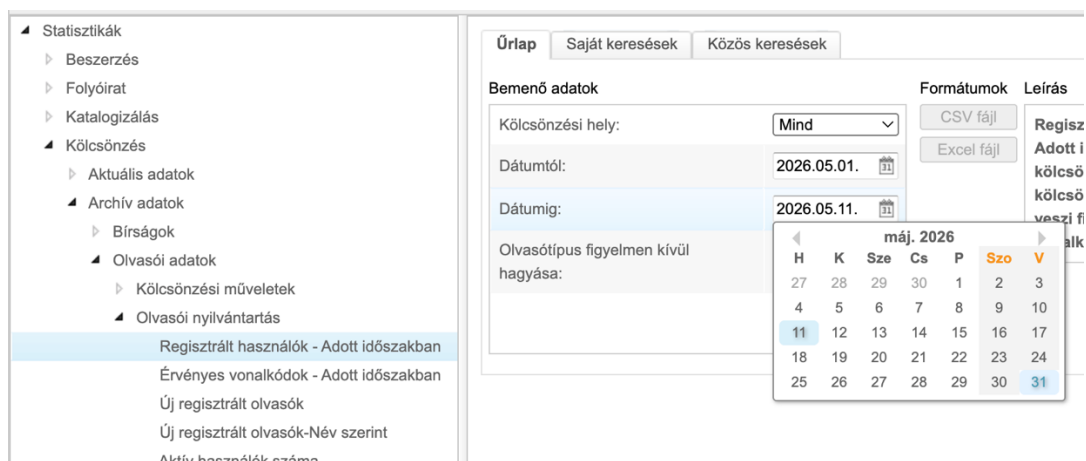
Statisztikák
Beszerzés
Folyóirat
Katalogizálás
Kölcsönzés
Aktuális adatok
Archív adatok
Bírságok
Olvasói adatok
Kölcsönzési műveletek
Olvasói nyilvántartás
Regisztrált használók - Adott időszakban
Érvényes vonalkódok - Adott időszakban
Új regisztrált olvasók
Új regisztrált olvasók-Név szerint
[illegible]

Űrlap | Saját keresések | Közös keresések

Bemenő adatok

Formátumok

Leírás

Kölcsönzési hely: Mind

Dátumtól: 2026.05.01.

Dátumig: 2026.05.11.

Olvasótípus figyelmen kívül hagyása:

CSV fájl
Excel fájl

Regisz
Adott i
kölcsö
kölcsö
veszi f
alk

máj. 2026

| H | K | Sze | Cs | P | Szo | V |
|---|---|---|---|---|---|---|
| 27 | 28 | 29 | 30 | 1 | 2 | 3 |
| 4 | 5 | 6 | 7 | 8 | 9 | 10 |
| 11 | 12 | 13 | 14 | 15 | 16 | 17 |
| 18 | 19 | 20 | 21 | 22 | 23 | 24 |
| 25 | 26 | 27 | 28 | 29 | 30 | 31 |